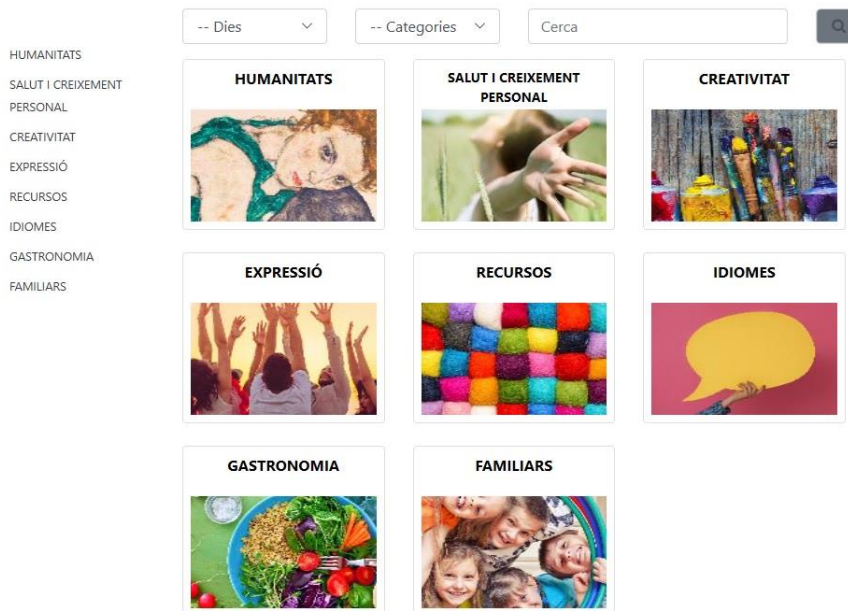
-- Dies
-- Categories
Cerca

HUMANITATS
SALUT I CREIXEMENT PERSONAL
CREATIVITAT
EXPRESSIÓ
RECURSOS
IDIOMES
GASTRONOMIA
FAMILIARS

HUMANITATS
SALUT I CREIXEMENT PERSONAL
CREATIVITAT
EXPRESSIÓ
RECURSOS
IDIOMES
GASTRONOMIA
FAMILIARS